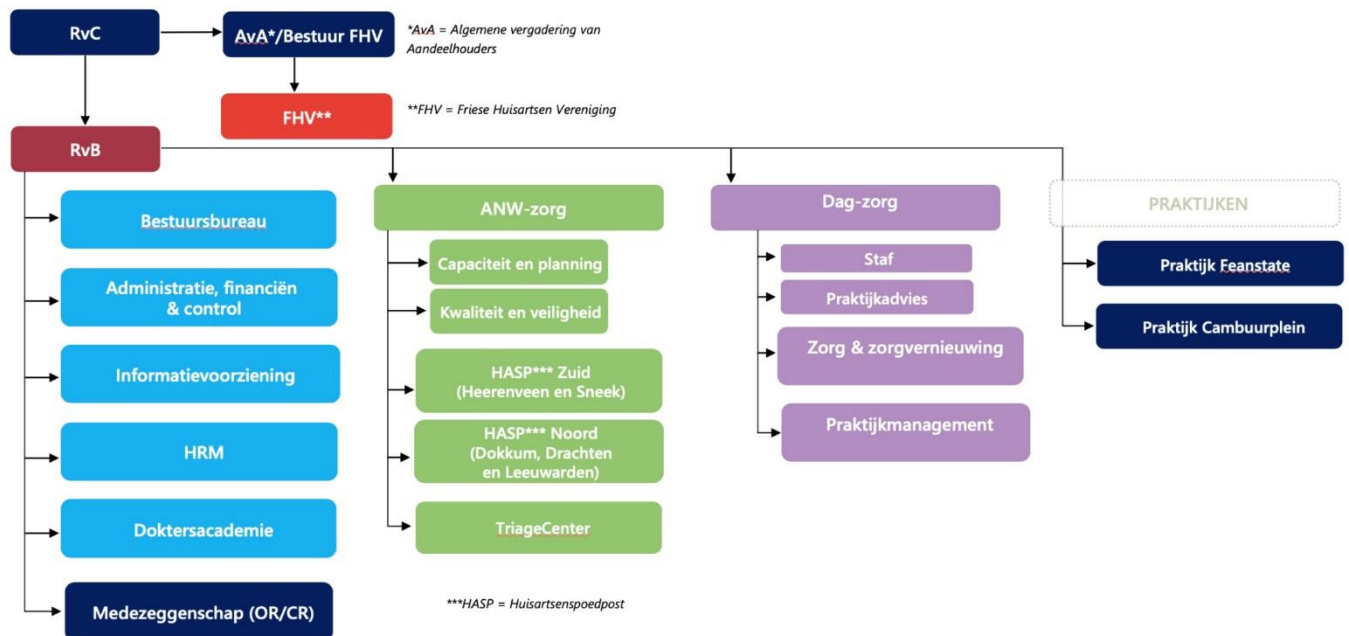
RvC

AvA*/Bestuur FHV

*AvA = Algemene vergadering van Aandeelhouders

FHV**

**FHV = Friese Huisartsen Vereniging

RvB

Bestuursbureau

Administratie, financiën & control

Informatievoorziening

HRM

Doktersacademie

Medezeggenschap (OR/CR)

ANW-zorg

Capaciteit en planning

Kwaliteit en veiligheid

HASP*** Zuid (Heerenveen en Sneek)

HASP*** Noord (Dokkum, Drachten en Leeuwarden)

TriageCenter

***HASP = Huisartsenspoedpost

Dag-zorg

Staf

Praktijkadvies

Zorg & zorgvernieuwing

Praktijkmanagement

PRAKTIJKEN

Praktijk Feanstate

Praktijk Cambuurplein